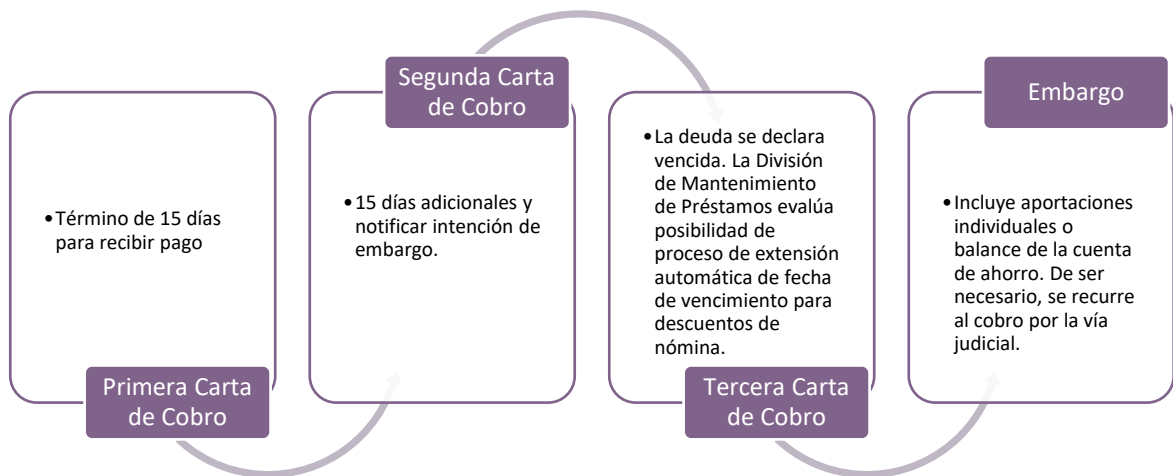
•Término de 15 días para recibir pago

Primera Carta de Cobro

Segunda Carta de Cobro

•15 días adicionales y notificar intención de embargo.

•La deuda se declara vencida. La División de Mantenimiento de Préstamos evalúa posibilidad de proceso de extensión automática de fecha de vencimiento para descuentos de nómina.

Tercera Carta de Cobro

Embargo

•Incluye aportaciones individuales o balance de la cuenta de ahorro. De ser necesario, se recurre al cobro por la vía judicial.